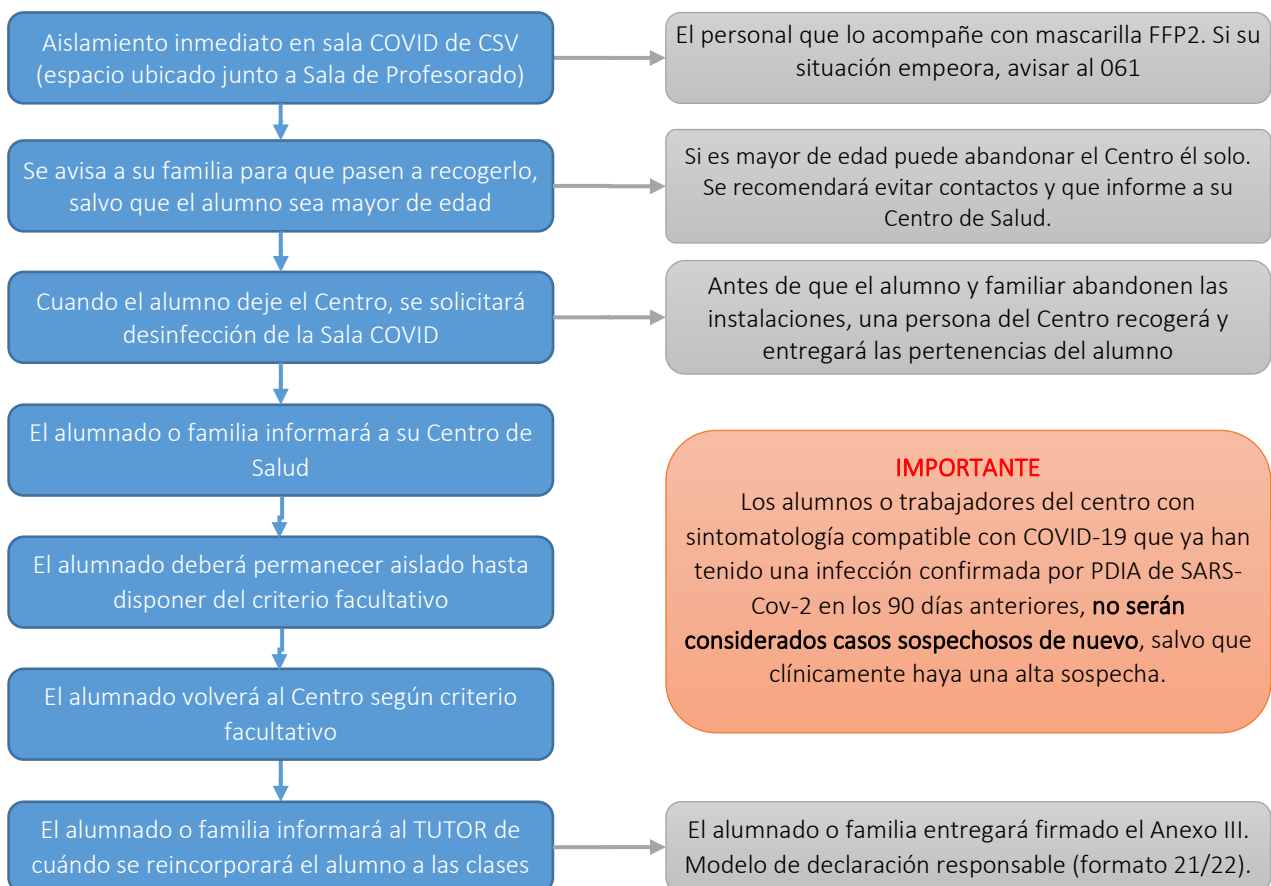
Aislamiento inmediato en sala COVID de CSV (espacio ubicado junto a Sala de Profesorado)

El personal que lo acompañe con mascarilla FFP2. Si su situación empeora, avisar al 061

Se avisa a su familia para que pasen a recogerlo, salvo que el alumno sea mayor de edad

Si es mayor de edad puede abandonar el Centro él solo. Se recomendará evitar contactos y que informe a su Centro de Salud.

Cuando el alumno deje el Centro, se solicitará desinfección de la Sala COVID

Antes de que el alumno y familiar abandonen las instalaciones, una persona del Centro recogerá y entregará las pertenencias del alumno

El alumnado o familia informará a su Centro de Salud

IMPORTANTE
Los alumnos o trabajadores del centro con sintomatología compatible con COVID-19 que ya han tenido una infección confirmada por PDIA de SARS-Cov-2 en los 90 días anteriores, no serán considerados casos sospechosos de nuevo, salvo que clínicamente haya una alta sospecha.

El alumnado deberá permanecer aislado hasta disponer del criterio facultativo

El alumnado volverá al Centro según criterio facultativo

El alumnado o familia informará al TUTOR de cuándo se reincorporará el alumno a las clases

El alumnado o familia entregará firmado el Anexo III. Modelo de declaración responsable (formato 21/22).